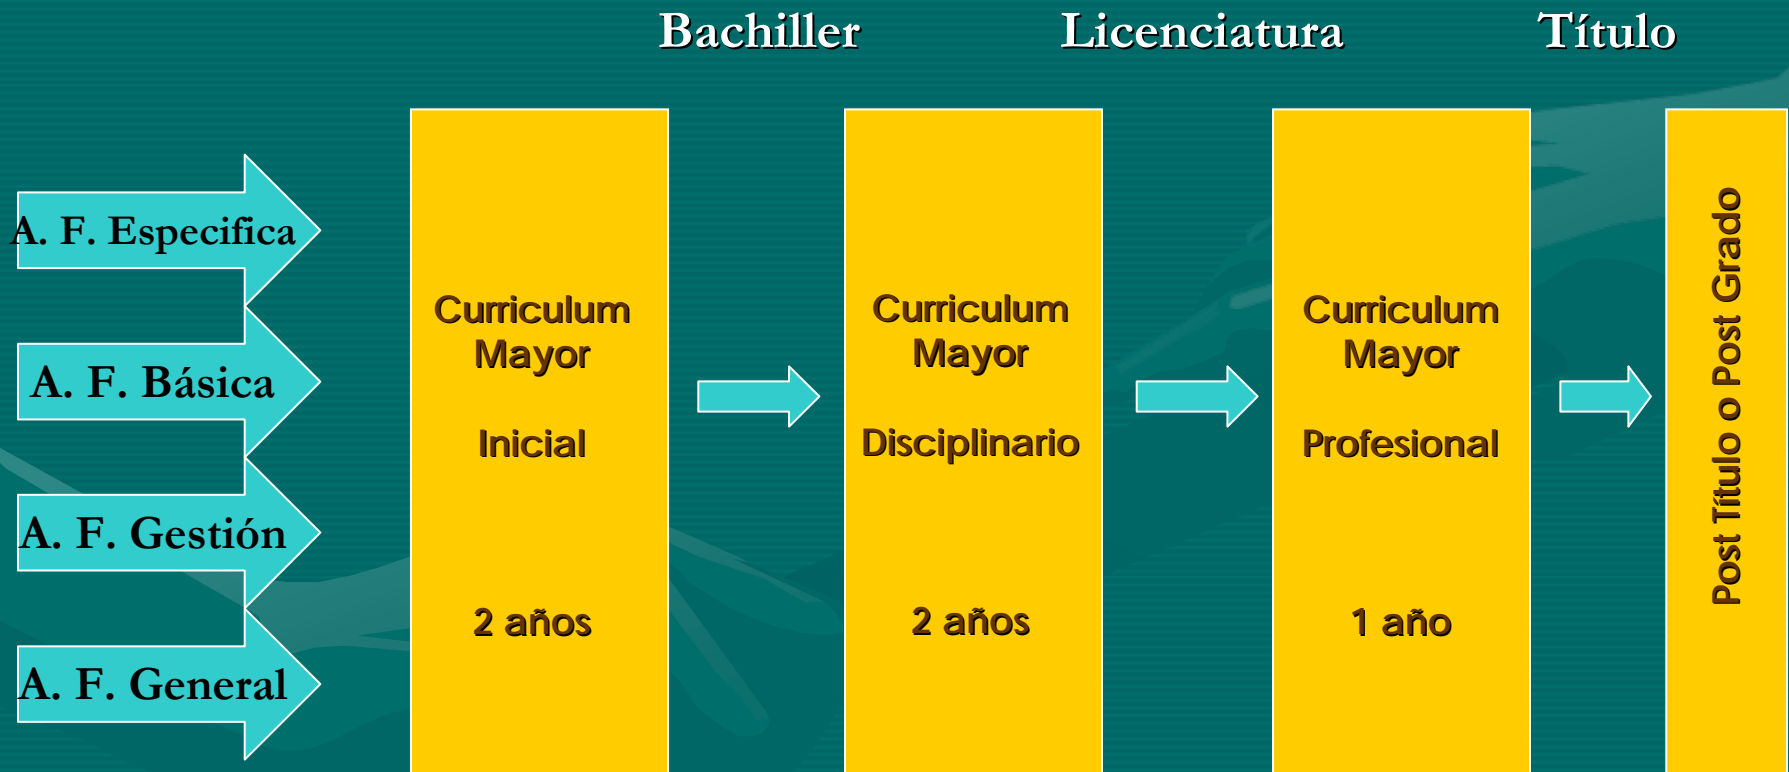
Bachiller

Licenciatura

Título

A. F. Especifica

A. F. Básica

A. F. Gestión

A. F. General

Curriculum Mayor

Inicial

2 años

Curriculum Mayor

Disciplinario

2 años

Curriculum Mayor

Profesional

1 año

Post Título o Post Grado